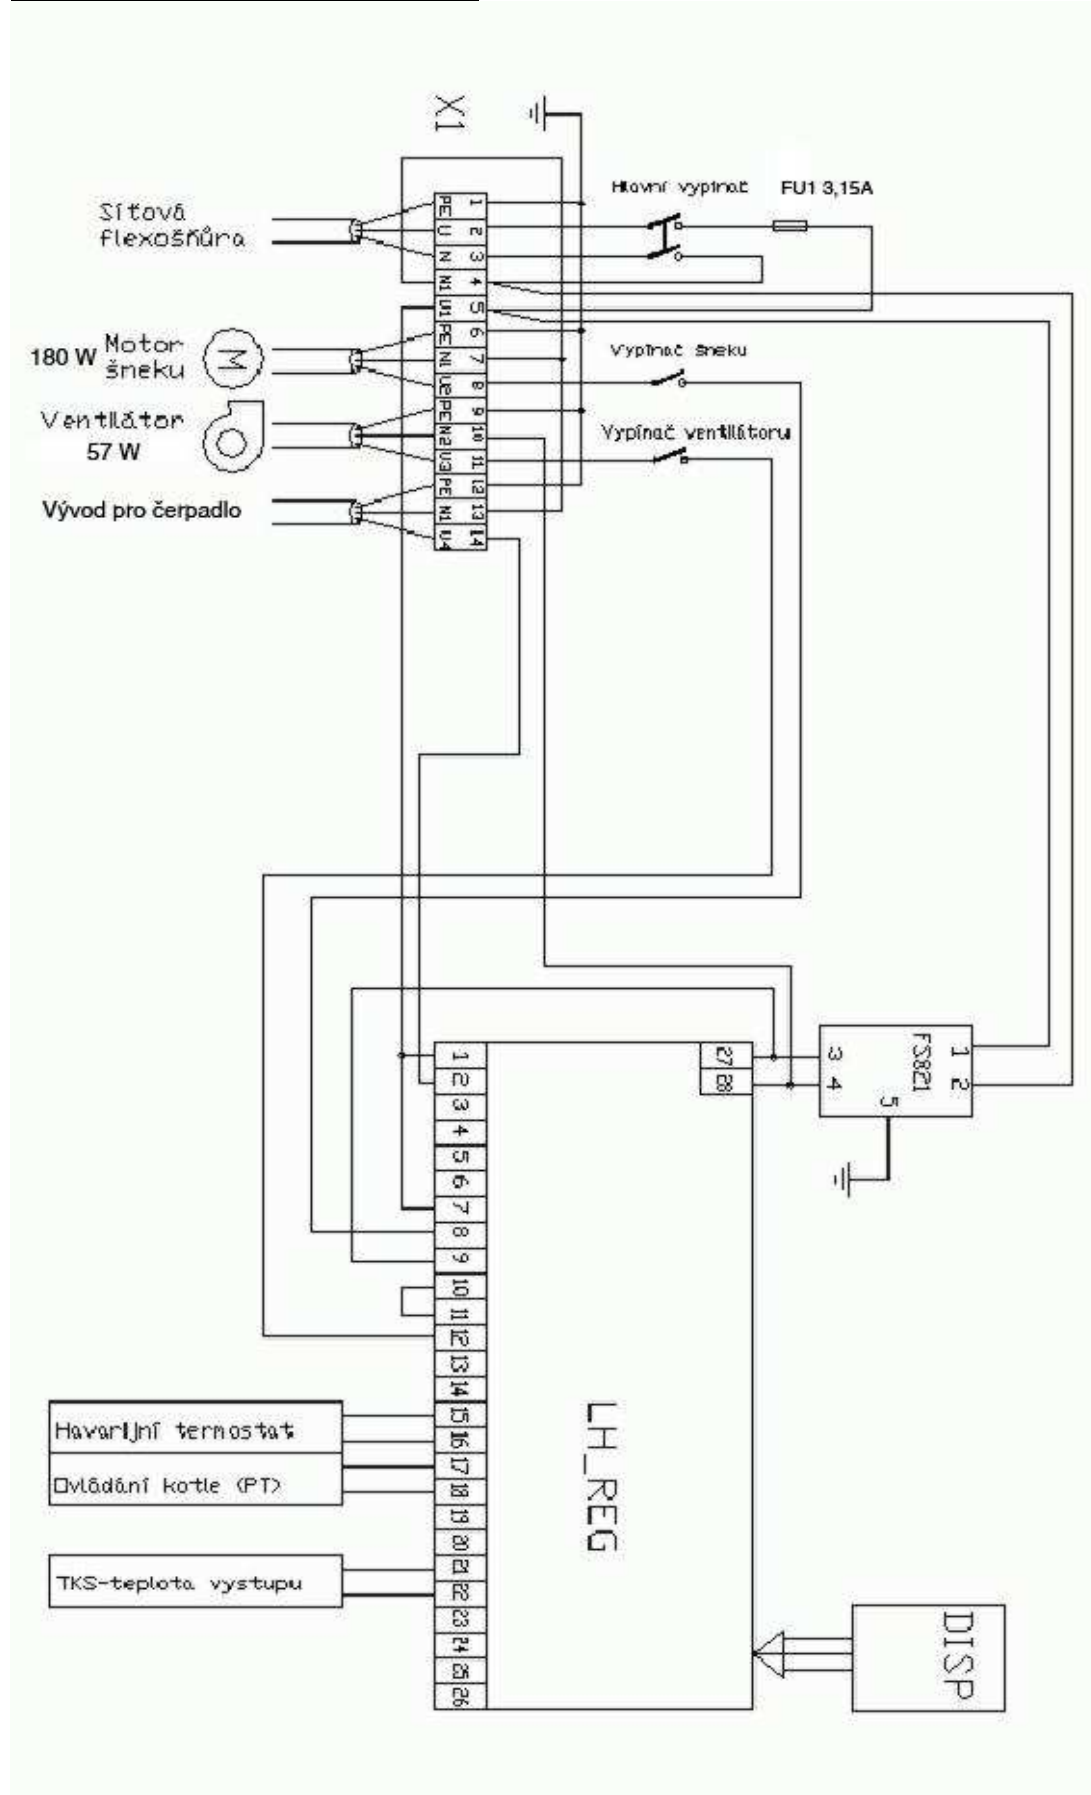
X1

Síťová flexošňůra

Hlavní vypínač

FU1 3,15A

1 2 3 4 5 6 7 8 9 10 11 12 13 14

PE U N N1 U1 PE N1 U2 PE N2 U3 PE N1 U4

180 W Motor šneku

Vypínač šneku

Ventilátor 57 W

Vypínač ventilátoru

Vývod pro čerpadlo

FS821

1 2 3 4 5

27 28

1 2 3 4 5 6 7 8 9 10 11 12 13 14 15 16 17 18 19 20 21 22 23 24 25 26

LH_REG

Havarijní termostat

Ovládání kotle (PT)

TKS-teplota vystupu

DISP